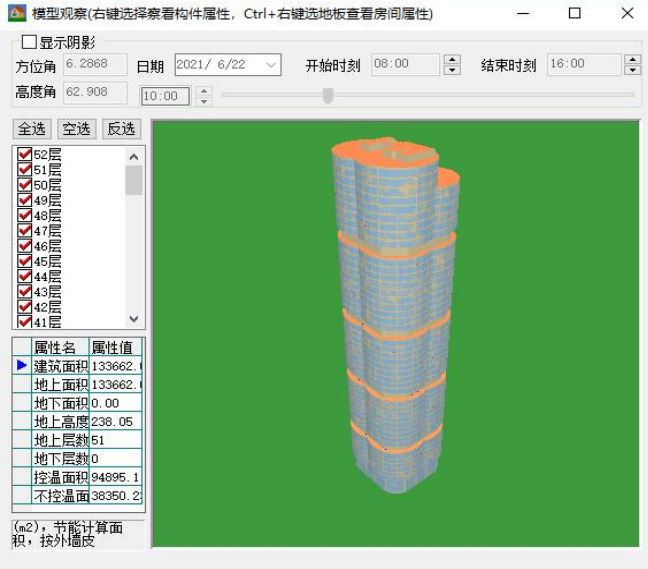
模型观察(右键选择察看构件属性，Ctrl+右键选地板查看房间属性)

显示阴影

方位角 6.2868
日期 2021/ 6/22
开始时刻 08:00
结束时刻 16:00

高度角 62.908
10:00

全选 空选 反选

52层
51层
50层
49层
48层
47层
46层
45层
44层
43层
42层
41层

| 属性名 | 属性值 |
|---|---|
| 建筑面积 | 133662.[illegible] |
| 地上面积 | 133662.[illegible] |
| 地下面积 | 0.00 |
| 地上高度 | 238.05 |
| 地上层数 | 51 |
| 地下层数 | 0 |
| 控温面积 | 94895.1 |
| 不控温面 | 38350.2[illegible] |

(m2)，节能计算面积，按外墙皮